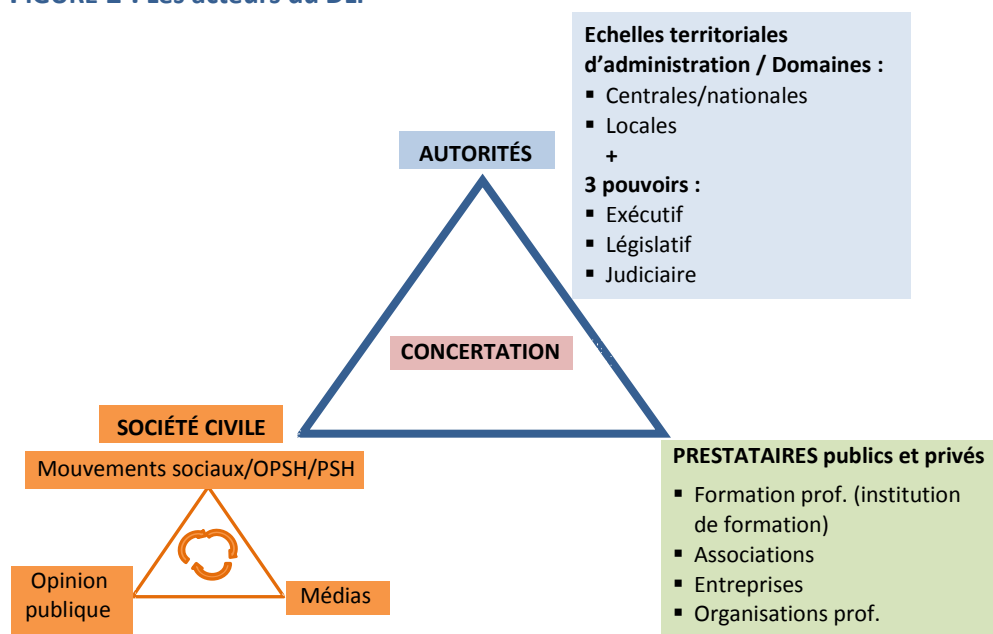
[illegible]

Echelles territoriales d’administration / Domaines :
▪ Centrales/nationales
▪ Locales
+
3 pouvoirs :
▪ Exécutif
▪ Législatif
▪ Judiciaire

AUTORITÉS

CONCERTATION

SOCIÉTÉ CIVILE

Mouvements sociaux/OPSH/PSH

Opinion publique

Médias

PRESTATAIRES publics et privés
▪ Formation prof. (institution de formation)
▪ Associations
▪ Entreprises
▪ Organisations prof.